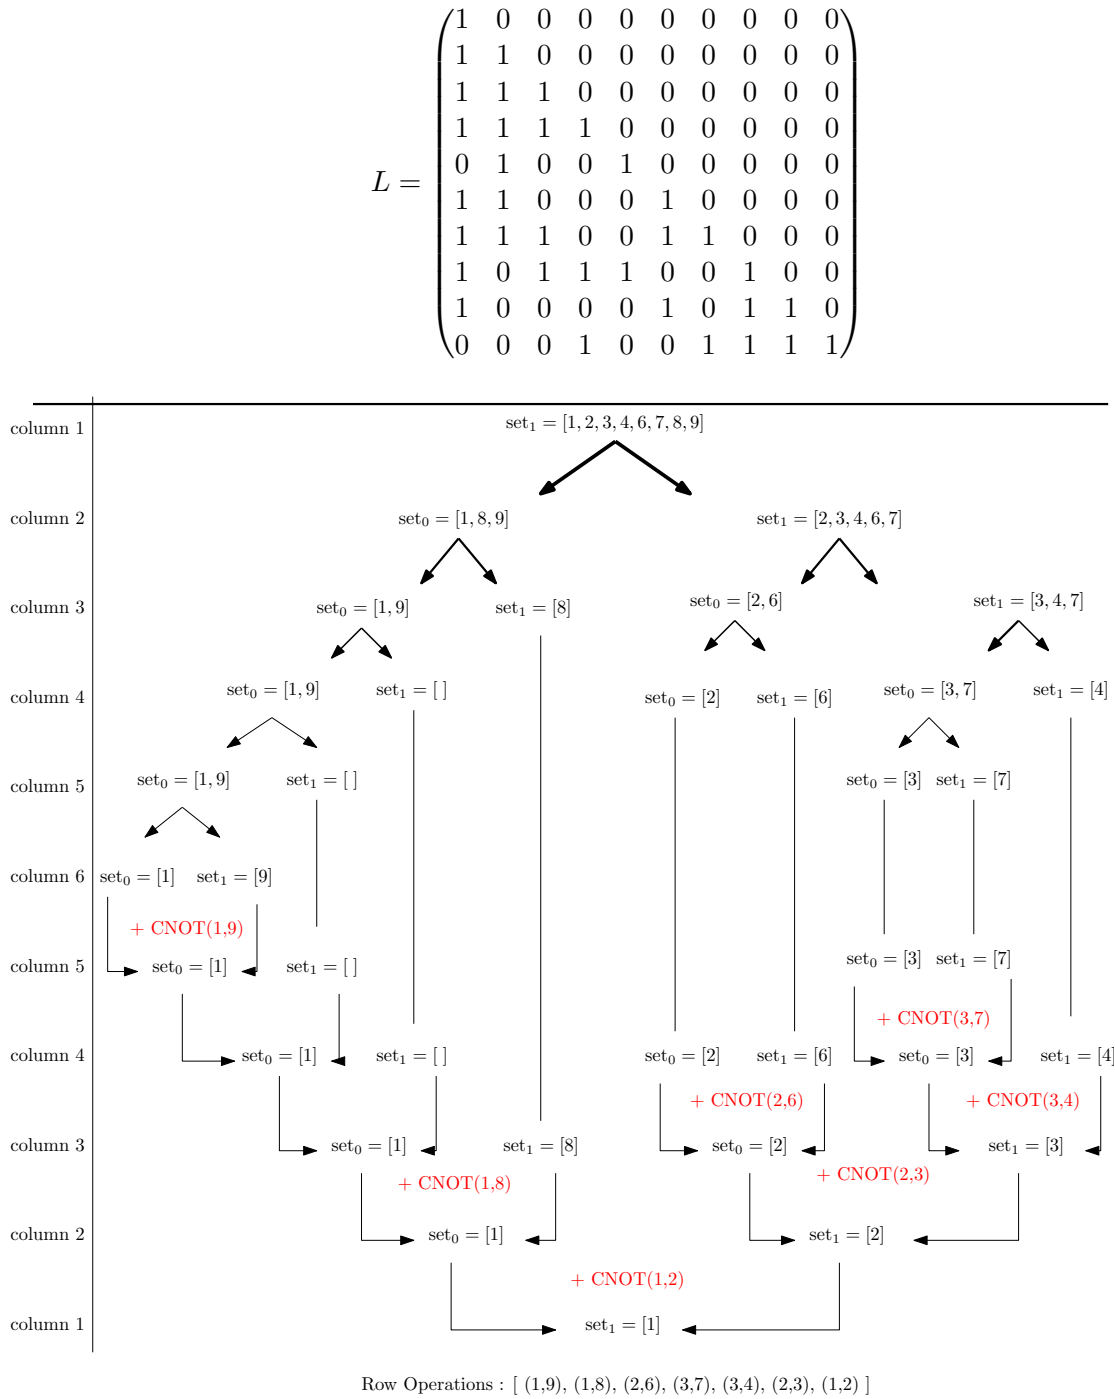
$L = \begin{pmatrix} 1&0&0&0&0&0&0&0&0&0\\ 1&1&0&0&0&0&0&0&0&0\\ 1&1&1&0&0&0&0&0&0&0\\ 1&1&1&1&0&0&0&0&0&0\\ 0&1&0&0&1&0&0&0&0&0\\ 1&1&0&0&0&1&0&0&0&0\\ 1&1&1&0&0&1&1&0&0&0\\ 1&0&1&1&1&0&0&1&0&0\\ 1&0&0&0&0&1&0&1&1&0\\ 0&0&0&1&0&0&1&1&1&1 \end{pmatrix}$

column 1
$\text{set}_1 = [1,2,3,4,6,7,8,9]$

column 2
$\text{set}_0 = [1,8,9]$
$\text{set}_1 = [2,3,4,6,7]$

column 3
$\text{set}_0 = [1,9]$
$\text{set}_1 = [8]$
$\text{set}_0 = [2,6]$
$\text{set}_1 = [3,4,7]$

column 4
$\text{set}_0 = [1,9]$
$\text{set}_1 = [\,]$
$\text{set}_0 = [2]$
$\text{set}_1 = [6]$
$\text{set}_0 = [3,7]$
$\text{set}_1 = [4]$

column 5
$\text{set}_0 = [1,9]$
$\text{set}_1 = [\,]$
$\text{set}_0 = [3]$
$\text{set}_1 = [7]$

column 6
$\text{set}_0 = [1]$
$\text{set}_1 = [9]$

+ CNOT(1,9)

column 5
$\text{set}_0 = [1]$
$\text{set}_1 = [\,]$
$\text{set}_0 = [3]$
$\text{set}_1 = [7]$

+ CNOT(3,7)

column 4
$\text{set}_0 = [1]$
$\text{set}_1 = [\,]$
$\text{set}_0 = [2]$
$\text{set}_1 = [6]$
$\text{set}_0 = [3]$
$\text{set}_1 = [4]$

+ CNOT(2,6)
+ CNOT(3,4)

column 3
$\text{set}_0 = [1]$
$\text{set}_1 = [8]$
$\text{set}_0 = [2]$
$\text{set}_1 = [3]$

+ CNOT(1,8)
+ CNOT(2,3)

column 2
$\text{set}_0 = [1]$
$\text{set}_1 = [2]$

+ CNOT(1,2)

column 1
$\text{set}_1 = [1]$

Row Operations : [ (1,9), (1,8), (2,6), (3,7), (3,4), (2,3), (1,2) ]